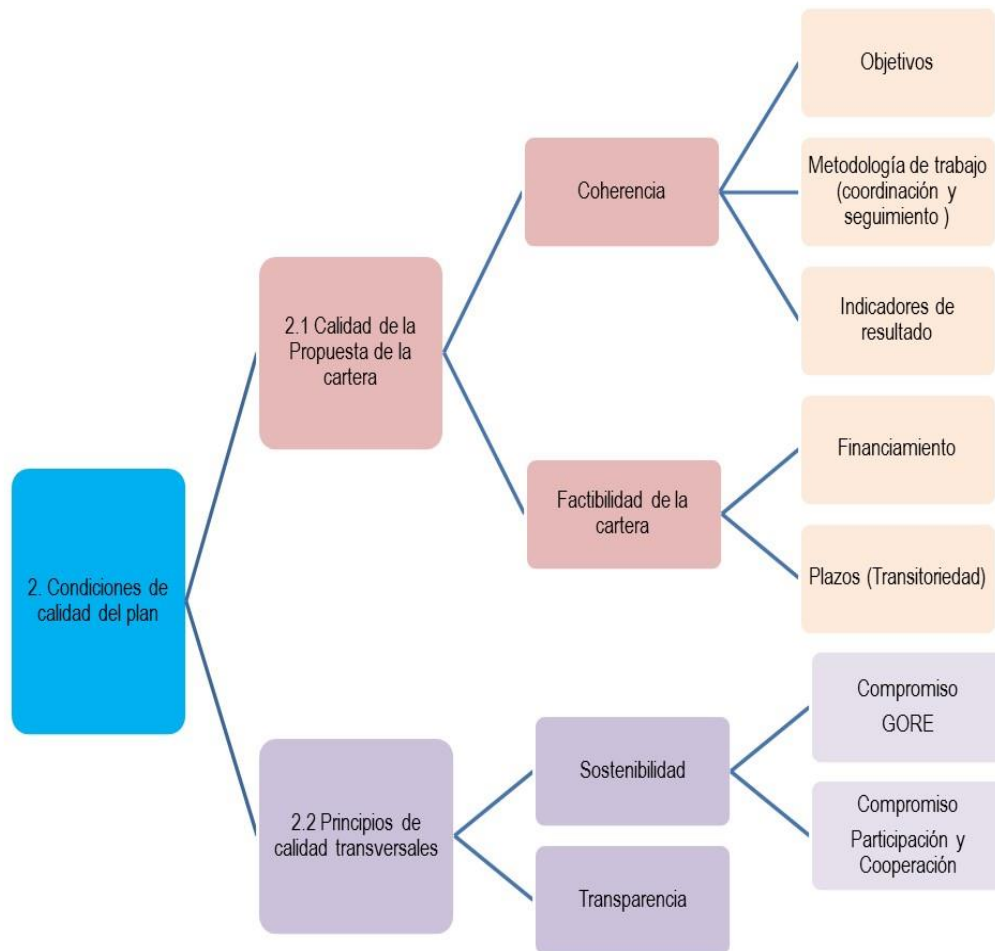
2. Condiciones de calidad del plan

2.1 Calidad de la Propuesta de la cartera

Coherencia

Objetivos

Metodología de trabajo (coordinación y seguimiento )

Indicadores de resultado

Factibilidad de la cartera

Financiamiento

Plazos (Transitoriedad)

2.2 Principios de calidad transversales

Sostenibilidad

Compromiso GORE

Compromiso Participación y Cooperación

Transparencia